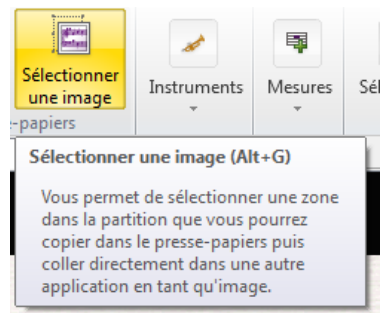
Sélectionner une image

Instruments

Mesures

Sél

-papiers

Sélectionner une image (Alt+G)

Vous permet de sélectionner une zone dans la partition que vous pourrez copier dans le presse-papiers puis coller directement dans une autre application en tant qu'image.